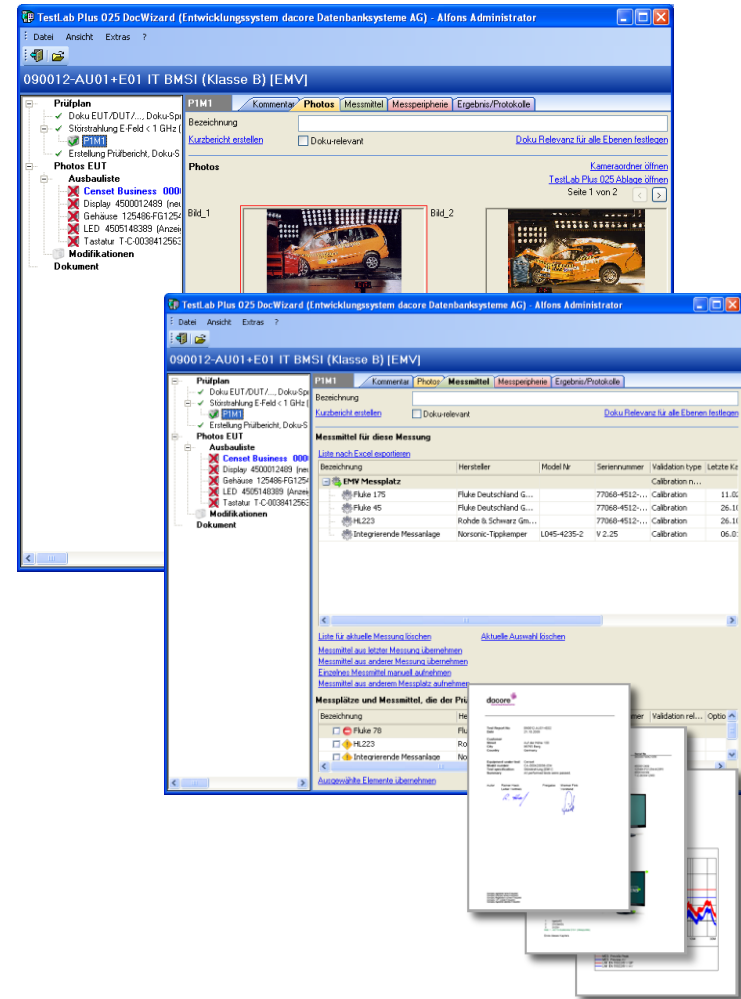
TestLab Plus 025 DocWizard (Entwicklungssystem dacore Datenbanksysteme AG) - Alfons Administrator

Datei Ansicht Extras ?

090012-AU01+E01 IT BMSI (Klasse B) [EMV]

Prüfplan
Doku EUT/DUT/..., Doku-Spr
Störstrahlung E-Feld < 1 GHz (
P1M1
Erstellung Prüfbericht, Doku-S
Photos EUT
Ausbauliste
Censet Business 000
Display 4500012489 (ne
Gehäuse 125486-FG1254
LED 4505148389 (Anzei
Tastatur T-C-0038412563
Modifikationen
Dokument

P1M1 | Kommentar | Photos | Messmittel | Messperipherie | Ergebnis/Protokolle

Bezeichnung
Kurzbericht erstellen
Doku-relevant
Doku Relevanz für alle Ebenen festlegen

Photos
Kameraordner öffnen
TestLab Plus 025 Ablage öffnen
Seite 1 von 2
Bild_1
Bild_2

TestLab Plus 025 DocWizard (Entwicklungssystem dacore Datenbanksysteme AG) - Alfons Administrator

Datei Ansicht Extras ?

090012-AU01+E01 IT BMSI (Klasse B) [EMV]

Prüfplan
Doku EUT/DUT/..., Doku-Spr
Störstrahlung E-Feld < 1 GHz (
P1M1
Erstellung Prüfbericht, Doku-S
Photos EUT
Ausbauliste
Censet Business 000
Display 4500012489 (ne
Gehäuse 125486-FG1254
LED 4505148389 (Anzei
Tastatur T-C-0038412563
Modifikationen
Dokument

P1M1 | Kommentar | Photos | Messmittel | Messperipherie | Ergebnis/Protokolle

Bezeichnung
Kurzbericht erstellen
Doku-relevant
Doku Relevanz für alle Ebenen festlegen

Messmittel für diese Messung
Liste nach Excel exportieren

| Bezeichnung | Hersteller | Model Nr | Seriennummer | Validation type | Letzte Ka |
|---|---|---|---|---|---|
| EMV Messplatz | | | | Calibration n... | |
| Fluke 175 | Fluke Deutschland G... | | 77068-4512-... | Calibration | 11.0 |
| Fluke 45 | Fluke Deutschland G... | | 77068-4512-... | Calibration | 26.1 |
| HL223 | Rohde & Schwarz Gm... | | 77068-4512-... | Calibration | 26.1 |
| Integrierende Messanlage | Norsonic-Tippkemper | L045-4235-2 | V 2.25 | Calibration | 06.0 |

Liste für aktuelle Messung löschen
Aktuelle Auswahl löschen
Messmittel aus letzter Messung übernehmen
Messmittel aus anderer Messung übernehmen
Einzelnes Messmittel manuell aufnehmen
Messmittel aus anderem Messplatz aufnehmen

Messplätze und Messmittel, die der Pr
Bezeichnung | He | mer | Validation rel... | Optio
Fluke 78
HL223 | Ro
Integrierende Messanlage | No

Ausgewählte Elemente übernehmen

dacore